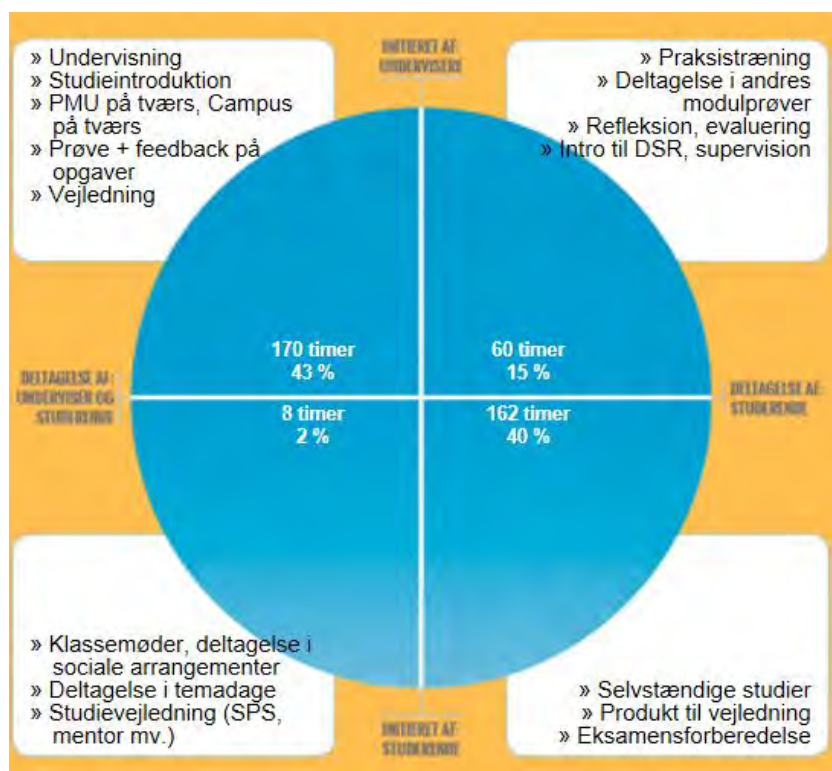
» Undervisning
» Studieintroduktion
» PMU på tværs, Campus på tværs
» Prøve + feedback på opgaver
» Vejledning

INITIERET AF UNDERVISERE

» Praksistræning
» Deltagelse i andres modulprøver
» Refleksion, evaluering
» Intro til DSR, supervision

DELTAGELSE AF UNDERVISER OG STUDERENDE

170 timer
43 %

60 timer
15 %

DELTAGELSE AF STUDERENDE

8 timer
2 %

162 timer
40 %

» Klassemøder, deltagelse i sociale arrangementer
» Deltagelse i temadage
» Studievejledning (SPS, mentor mv.)

INITIERET AF STUDERENDE

» Selvstændige studier
» Produkt til vejledning
» Eksamensforberedelse